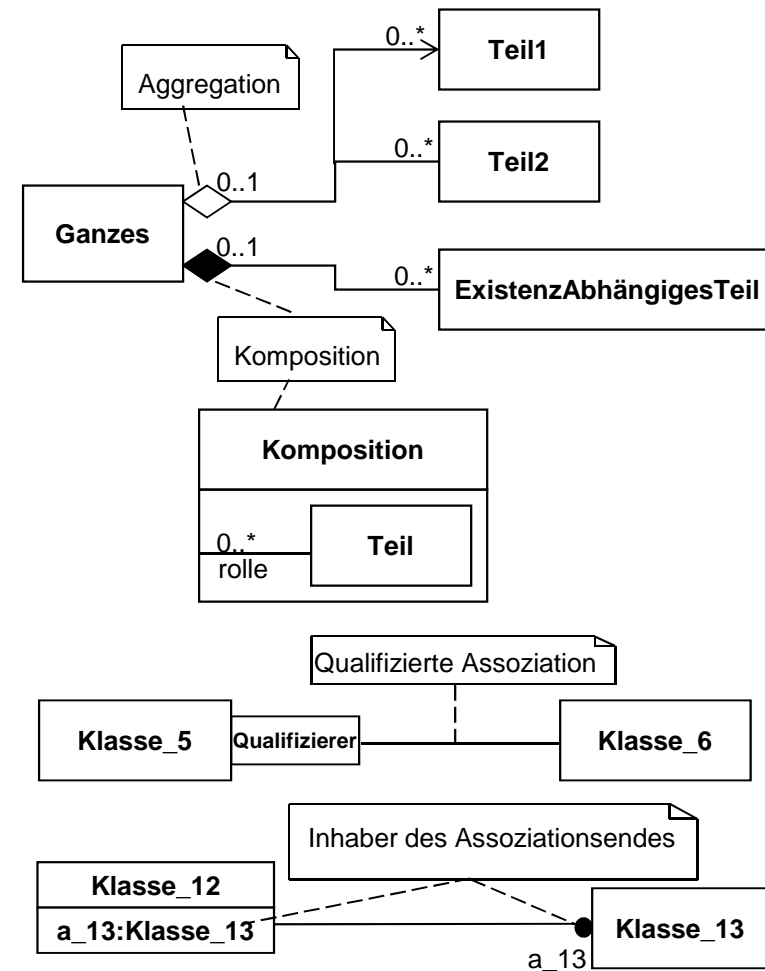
Aggregation

0..*
Teil1

0..*
Teil2

Ganzes

0..1

0..1

0..*
ExistenzAbhängigesTeil

Komposition

Komposition

0..*
rolle
Teil

Qualifizierte Assoziation

Klasse_5
Qualifizierer
Klasse_6

Inhaber des Assoziationsendes

Klasse_12
a_13:Klasse_13

Klasse_13
a_13